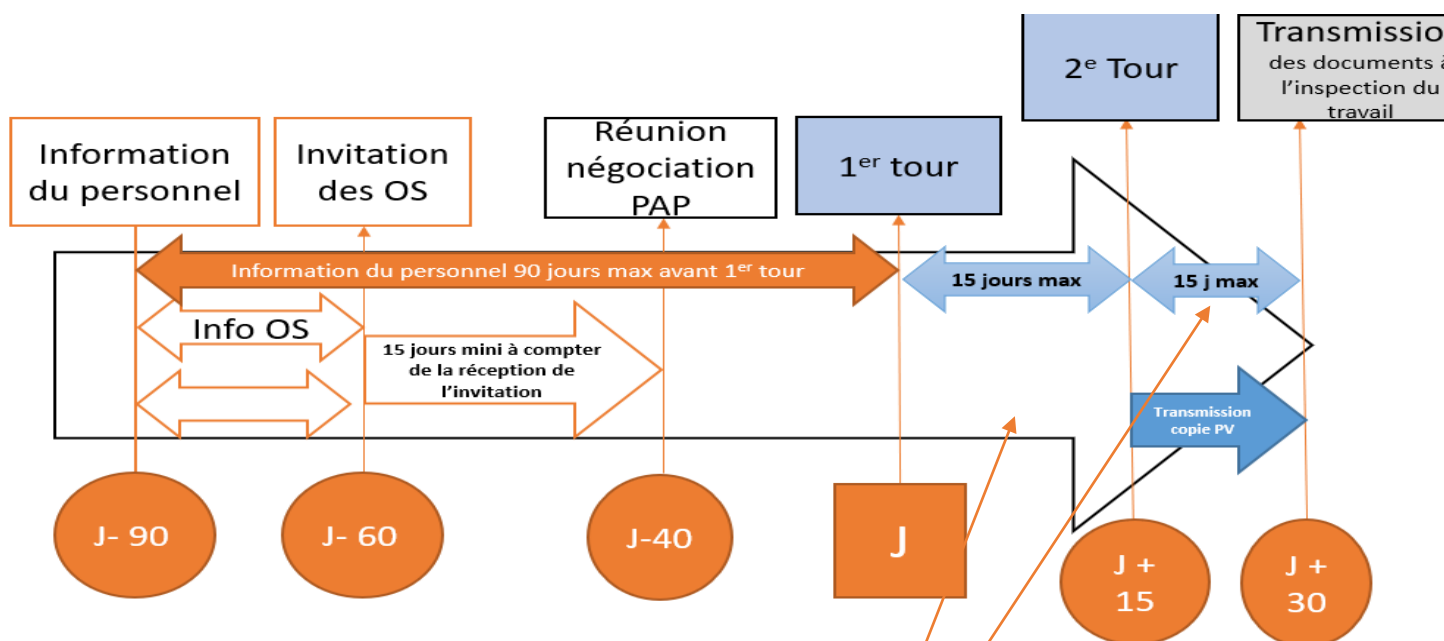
Transmissio
des documents à
l'inspection du
travail

2$^{e}$ Tour

Information du personnel

Invitation des OS

Réunion négociation PAP

1$^{er}$ tour

Information du personnel 90 jours max avant 1$^{er}$ tour

15 jours max

15 j max

Info OS

15 jours mini à compter de la réception de l'invitation

Transmission copie PV

J- 90

J- 60

J-40

J

J + 15

J + 30